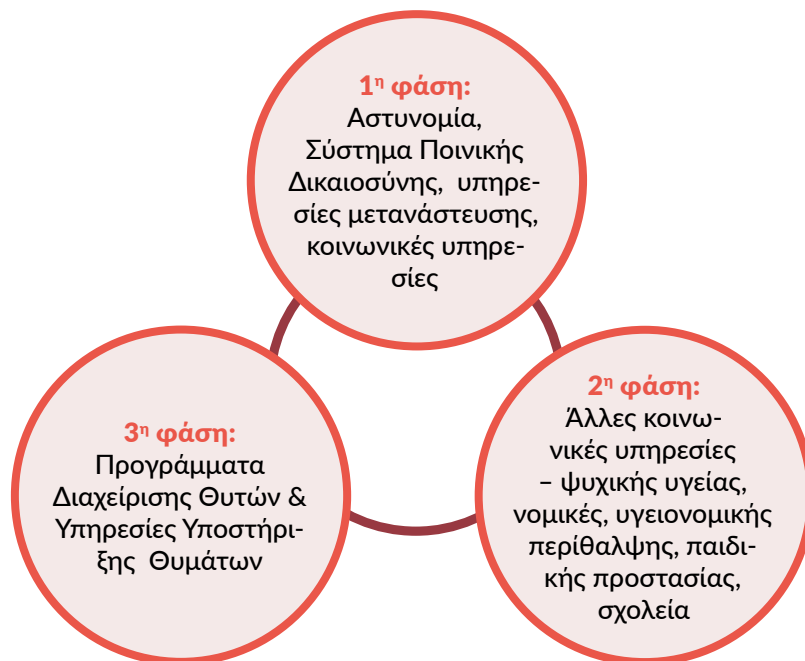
1η φάση:
Αστυνομία, Σύστημα Ποινικής Δικαιοσύνης, υπηρεσίες μετανάστευσης, κοινωνικές υπηρεσίες

2η φάση:
Άλλες κοινωνικές υπηρεσίες – ψυχικής υγείας, νομικές, υγειονομικής περίθαλψης, παιδικής προστασίας, σχολεία

3η φάση:
Προγράμματα Διαχείρισης Θυτών & Υπηρεσίες Υποστήριξης Θυμάτων